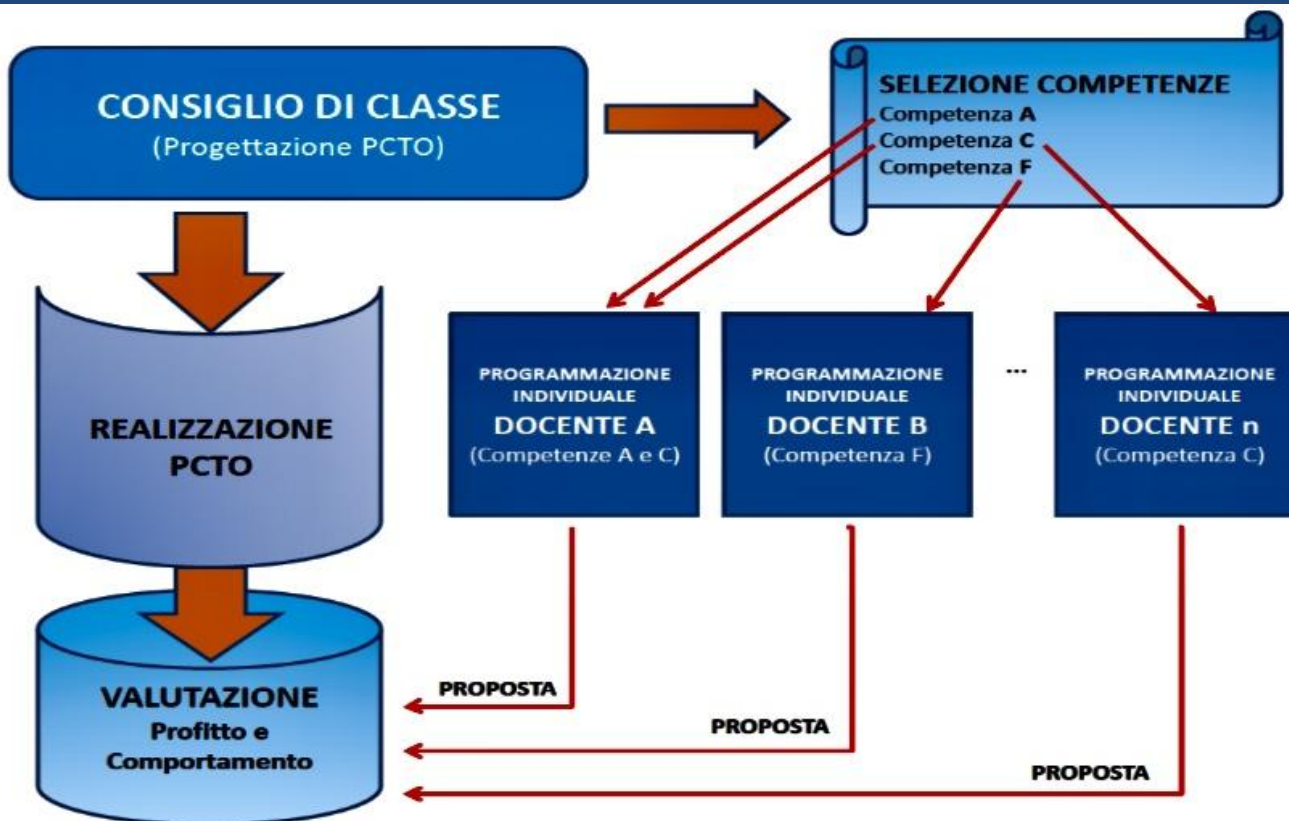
CONSIGLIO DI CLASSE
(Progettazione PCTO)

SELEZIONE COMPETENZE
Competenza A
Competenza C
Competenza F

REALIZZAZIONE PCTO

PROGRAMMAZIONE INDIVIDUALE
DOCENTE A
(Competenze A e C)

PROGRAMMAZIONE INDIVIDUALE
DOCENTE B
(Competenza F)

...

PROGRAMMAZIONE INDIVIDUALE
DOCENTE n
(Competenza C)

VALUTAZIONE
Profitto e Comportamento

PROPOSTA

PROPOSTA

PROPOSTA